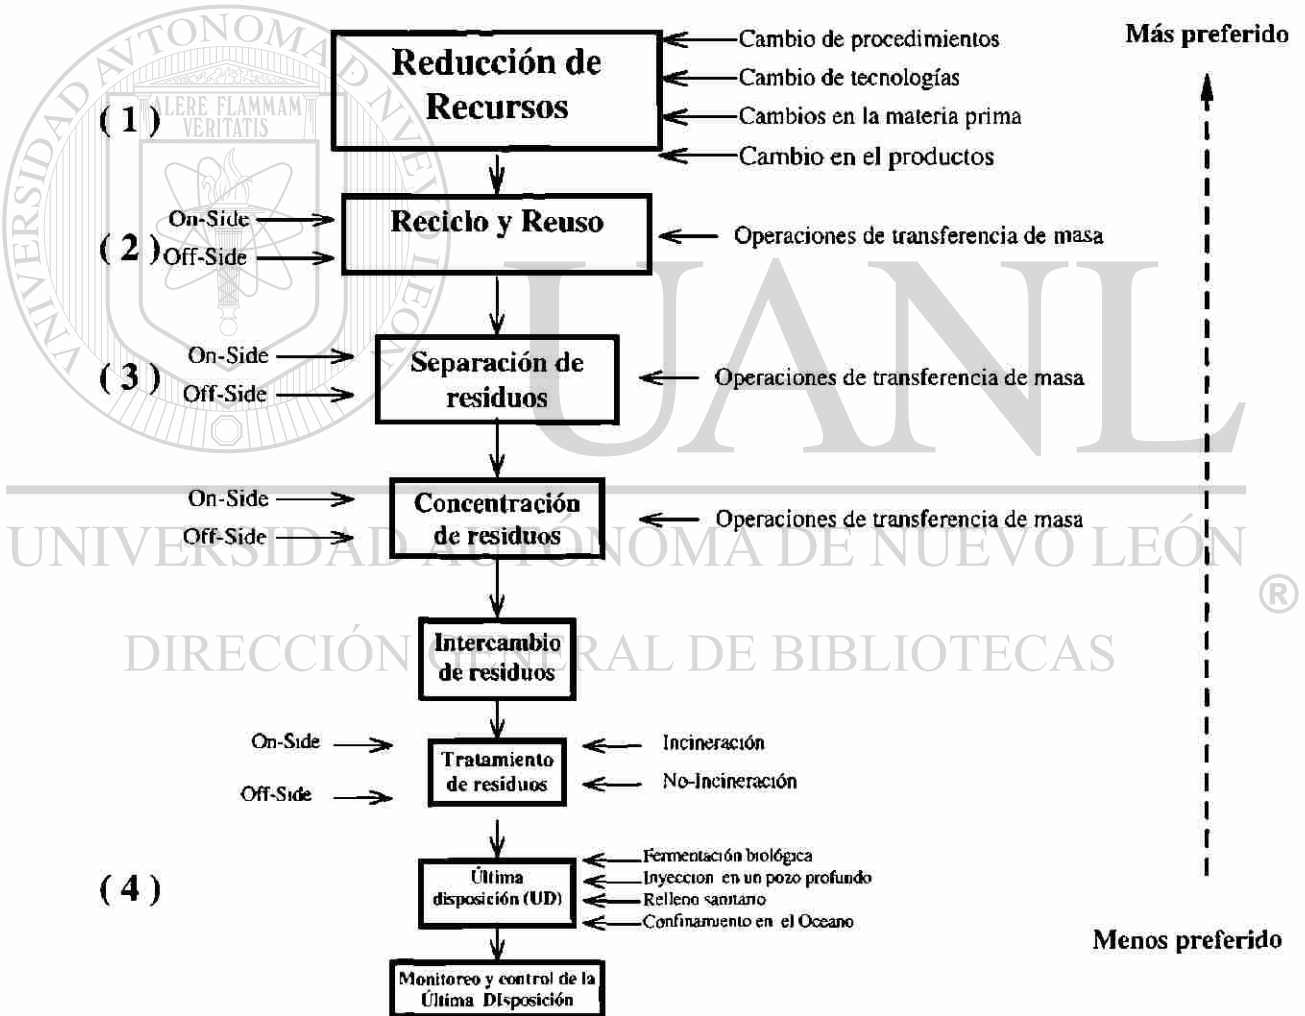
UNIVERSIDAD AUTÓNOMA DE NUEVO LEÓN
ALERE FLAMMAM VERITATIS

Más preferido

(1)
Reducción de Recursos
Cambio de procedimientos
Cambio de tecnologías
Cambios en la materia prima
Cambio en el productos

(2)
On-Side
Off-Side
Reciclo y Reuso
Operaciones de transferencia de masa

(3)
On-Side
Off-Side
Separación de residuos
Operaciones de transferencia de masa

On-Side
Off-Side
Concentración de residuos
Operaciones de transferencia de masa

UANL
UNIVERSIDAD AUTÓNOMA DE NUEVO LEÓN
®
DIRECCIÓN GENERAL DE BIBLIOTECAS

Intercambio de residuos

On-Side
Off-Side
Tratamiento de residuos
Incineración
No-Incineración

(4)
Última disposición (UD)
Fermentación biológica
Inyeccion en un pozo profundo
Relleno sanitario
Confinamiento en el Oceano

Menos preferido

Monitoreo y control de la Última Disposición